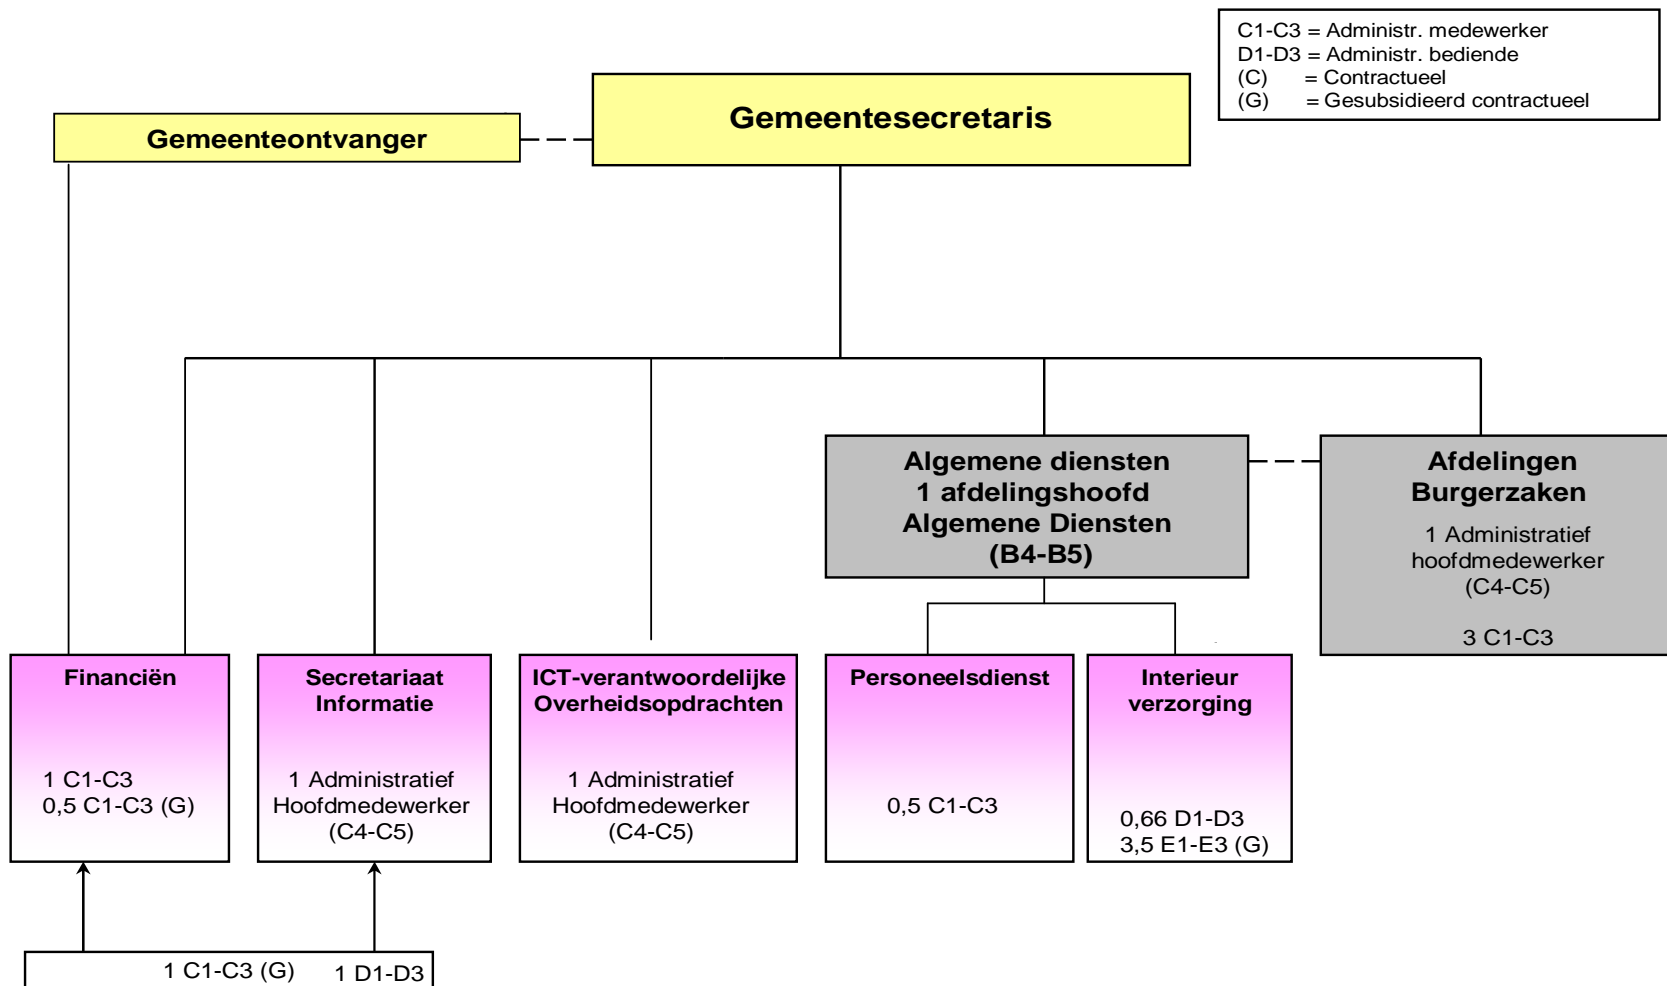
C1-C3 = Administr. medewerker
D1-D3 = Administr. bediende
(C) = Contractueel
(G) = Gesubsidieerd contractueel

Gemeentesecretaris

Gemeenteontvanger

Algemene diensten
1 afdelingshoofd
Algemene Diensten
(B4-B5)

Afdelingen
Burgerzaken
1 Administratief hoofdmedewerker
(C4-C5)

3 C1-C3

Financiën
1 C1-C3
0,5 C1-C3 (G)

Secretariaat
Informatie
1 Administratief
Hoofdmedewerker
(C4-C5)

ICT-verantwoordelijke
Overheidsopdrachten
1 Administratief
Hoofdmedewerker
(C4-C5)

Personeelsdienst
0,5 C1-C3

Interieur
verzorging
0,66 D1-D3
3,5 E1-E3 (G)

1 C1-C3 (G)
1 D1-D3